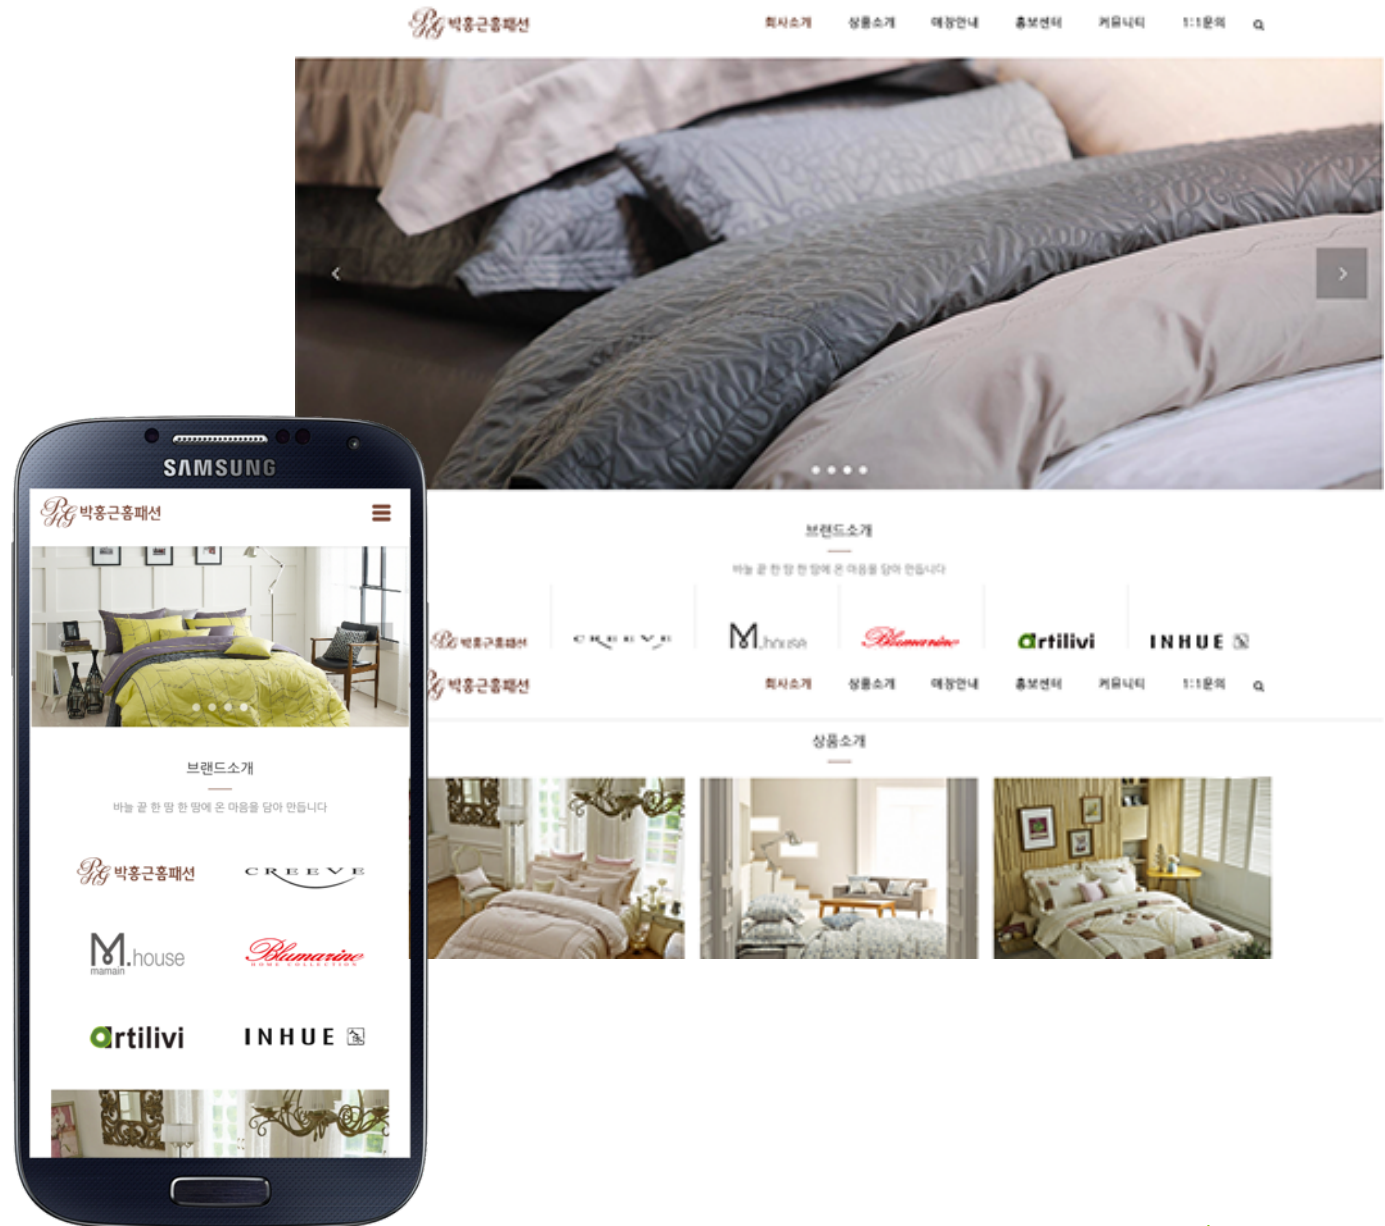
박홍근홈패션

회사소개 상품소개 매장안내 홍보센터 커뮤니티 1:1문의

브랜드소개

바늘 끝 한 땀 한 땀에 온 마음을 담아 만듭니다

박홍근홈패션 CREEVE M.house Blumarine artilivi INHUE

박홍근홈패션

회사소개 상품소개 매장안내 홍보센터 커뮤니티 1:1문의

상품소개

SAMSUNG

박홍근홈패션

브랜드소개

바늘 끝 한 땀 한 땀에 온 마음을 담아 만듭니다

박홍근홈패션 CREEVE

M.house mamain Blumarine HOME COLLECTION

artilivi INHUE